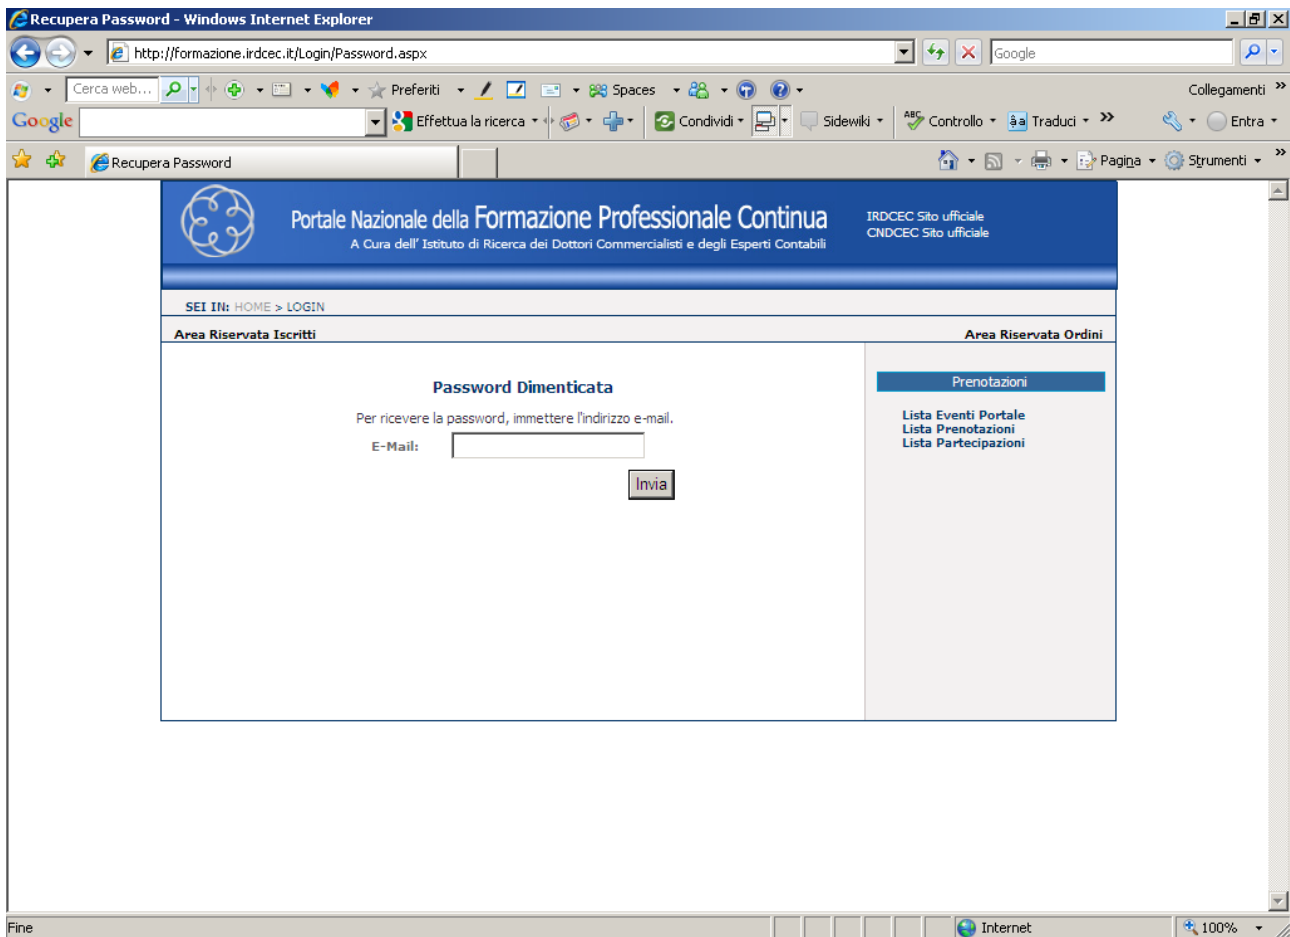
Recupera Password - Windows Internet Explorer

http://formazione.irdcec.it/Login/Password.aspx

Google

Cerca web...

Preferiti

Spaces

Collegamenti

Google

Effettua la ricerca

Condividi

Sidewiki

Controllo

Traduci

Entra

Recupera Password

Pagina

Strumenti

Portale Nazionale della Formazione Professionale Continua

A Cura dell' Istituto di Ricerca dei Dottori Commercialisti e degli Esperti Contabili

IRDCEC Sito ufficiale
CNDCEC Sito ufficiale

SEI IN: HOME > LOGIN

Area Riservata Iscritti

Area Riservata Ordini

Password Dimenticata

Per ricevere la password, immettere l'indirizzo e-mail.

E-Mail:

Invia

Prenotazioni

Lista Eventi Portale
Lista Prenotazioni
Lista Partecipazioni

Fine

Internet

100%